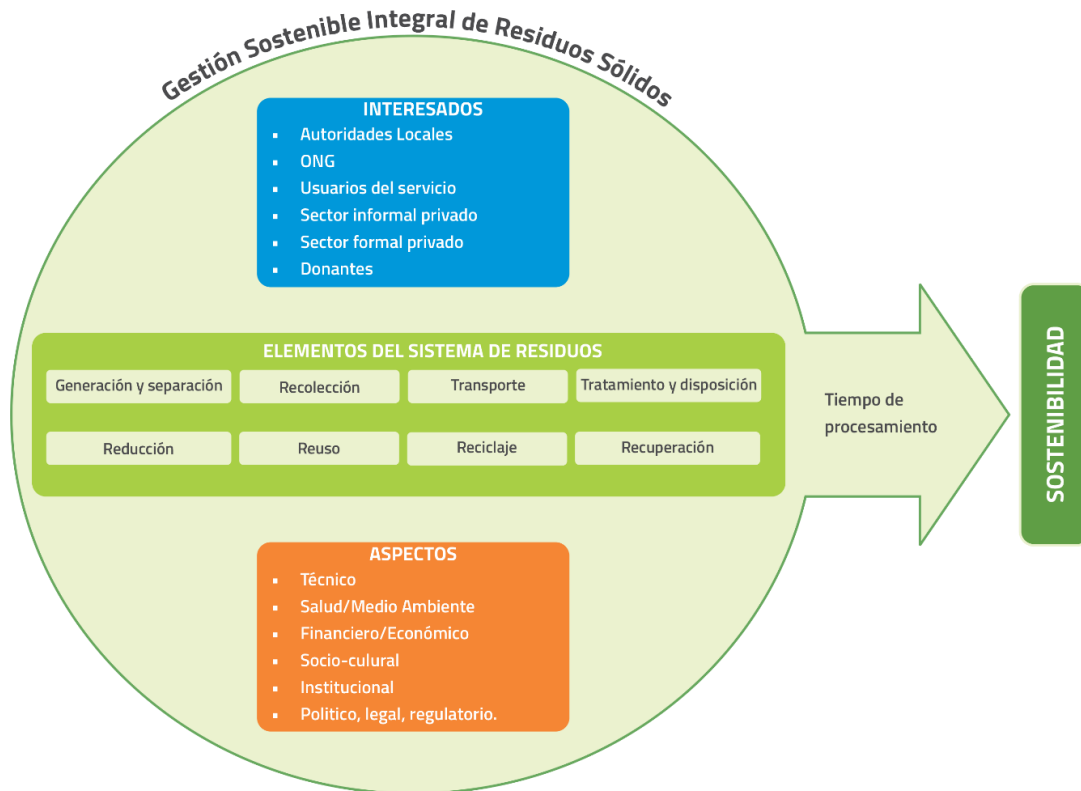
Gestión Sostenible Integral de Residuos Sólidos

INTERESADOS
- Autoridades Locales
- ONG
- Usuarios del servicio
- Sector informal privado
- Sector formal privado
- Donantes

ELEMENTOS DEL SISTEMA DE RESIDUOS

| Generación y separación | Recolección | Transporte | Tratamiento y disposición |
|---|---|---|---|
| Reducción | Reuso | Reciclaje | Recuperación |

Tiempo de procesamiento

SOSTENIBILIDAD

ASPECTOS
- Técnico
- Salud/Medio Ambiente
- Financiero/Económico
- Socio-culural
- Institucional
- Politico, legal, regulatorio.